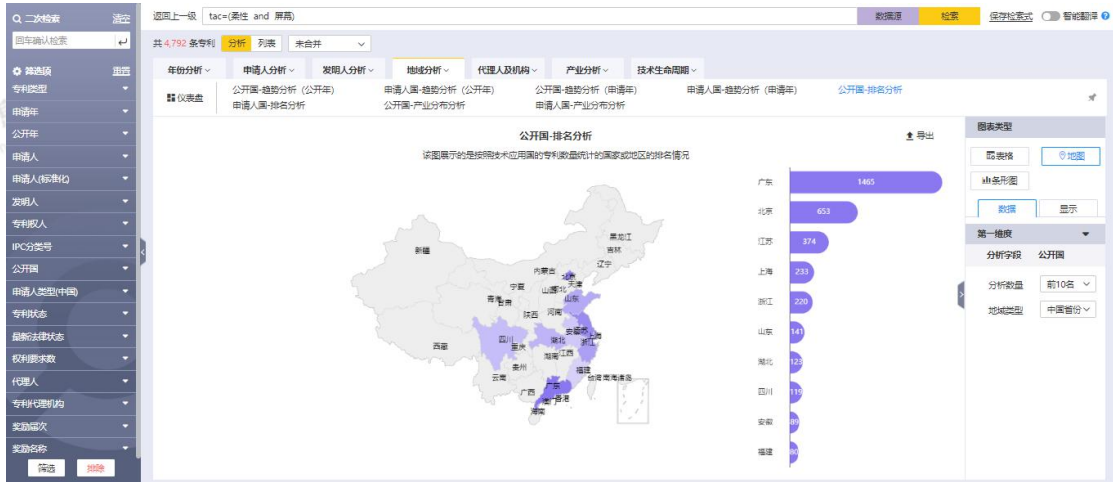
二次检索 清空
回车确认检索
筛选项 重置
专利类型
申请年
公开年
申请人
申请人(标准化)
发明人
专利权人
IPC分类号
公开国
申请人类型(中国)
专利状态
最新法律状态
权利要求数
代理人
专利代理机构
奖励届次
奖励名称
筛选 排除

返回上一级 tac=(柔性 and 屏幕) 数据源 检索 保存检索式 智能翻译

共 4,792 条专利 分析 列表 未合并

年份分析 申请人分析 发明人分析 地域分析 代理人及机构 产业分析 技术生命周期

仪表盘
公开国-趋势分析 (公开年) 申请人国-趋势分析 (公开年) 公开国-趋势分析 (申请年) 申请人国-趋势分析 (申请年) 公开国-排名分析
申请人国-排名分析 公开国-产业分布分析 申请人国-产业分布分析

公开国-排名分析
该图展示的是按照技术应用国的专利数量统计的国家或地区的排名情况
导出

新疆 西藏 青海 甘肃 内蒙古 黑龙江 吉林 辽宁 北京 天津 河北 山西 山东 宁夏 陕西 河南 江苏 安徽 上海 四川 重庆 湖北 浙江 湖南 江西 贵州 福建 云南 广西 广东 台湾 香港 澳门 海南 南海诸岛

广东 1465
北京 653
江苏 374
上海 233
浙江 220
山东 141
湖北 123
四川 119
安徽 89
福建 80

图表类型
表格 地图
条形图
数据 显示
第一维度
分析字段 公开国
分析数量 前10名
地域类型 中国省份